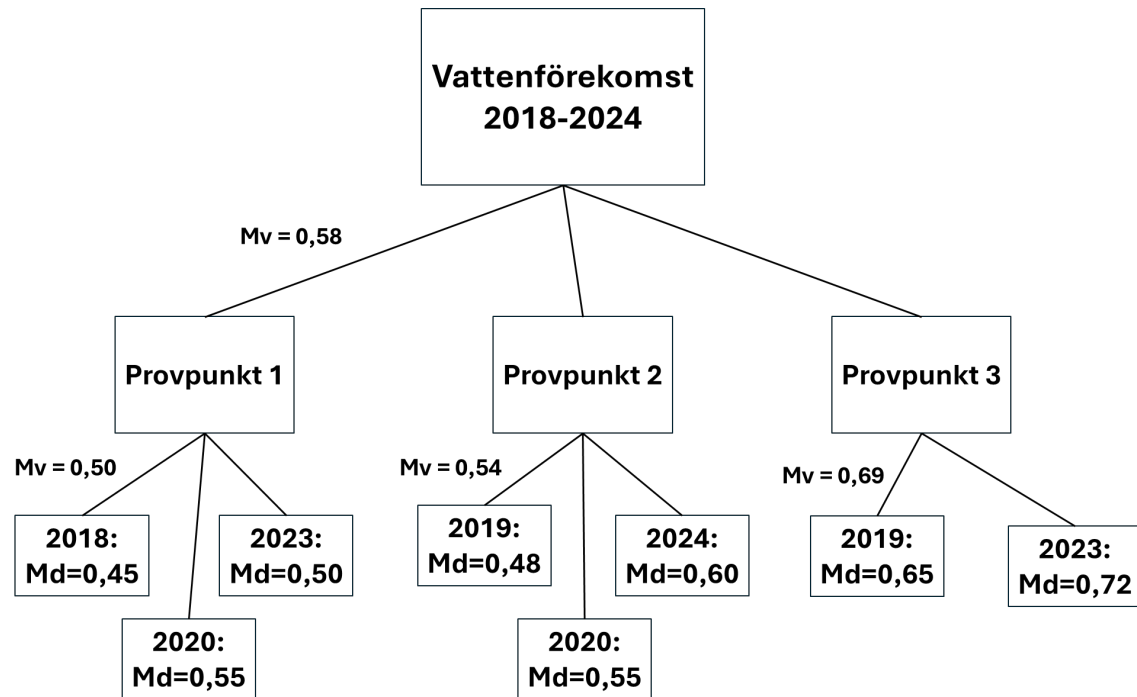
Vattenförekomst 2018-2024

Mv = 0,58

Provpunkt 1

Provpunkt 2

Provpunkt 3

Mv = 0,50

2018: Md=0,45

2023: Md=0,50

2020: Md=0,55

Mv = 0,54

2019: Md=0,48

2024: Md=0,60

2020: Md=0,55

Mv = 0,69

2019: Md=0,65

2023: Md=0,72